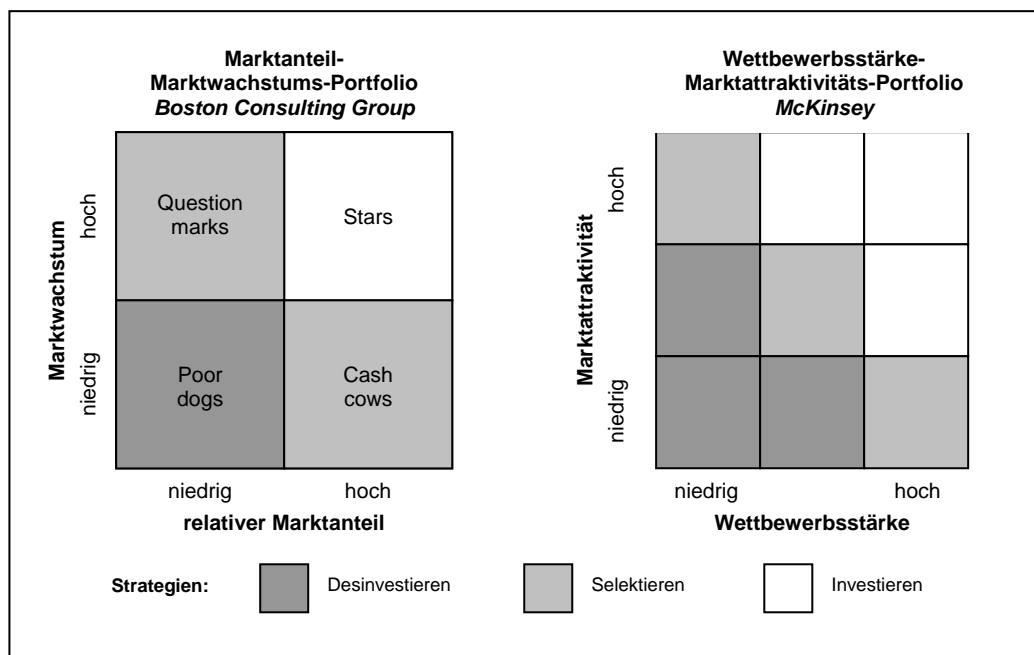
Marktanteil-Marktwachstums-Portfolio
*Boston Consulting Group*

Marktwachstum

hoch

niedrig

Question marks

Stars

Poor dogs

Cash cows

niedrig

hoch

relativer Marktanteil

Wettbewerbsstärke-Marktattraktivitäts-Portfolio
*McKinsey*

Marktattraktivität

hoch

niedrig

niedrig

hoch

Wettbewerbsstärke

Strategien:

Desinvestieren

Selektieren

Investieren